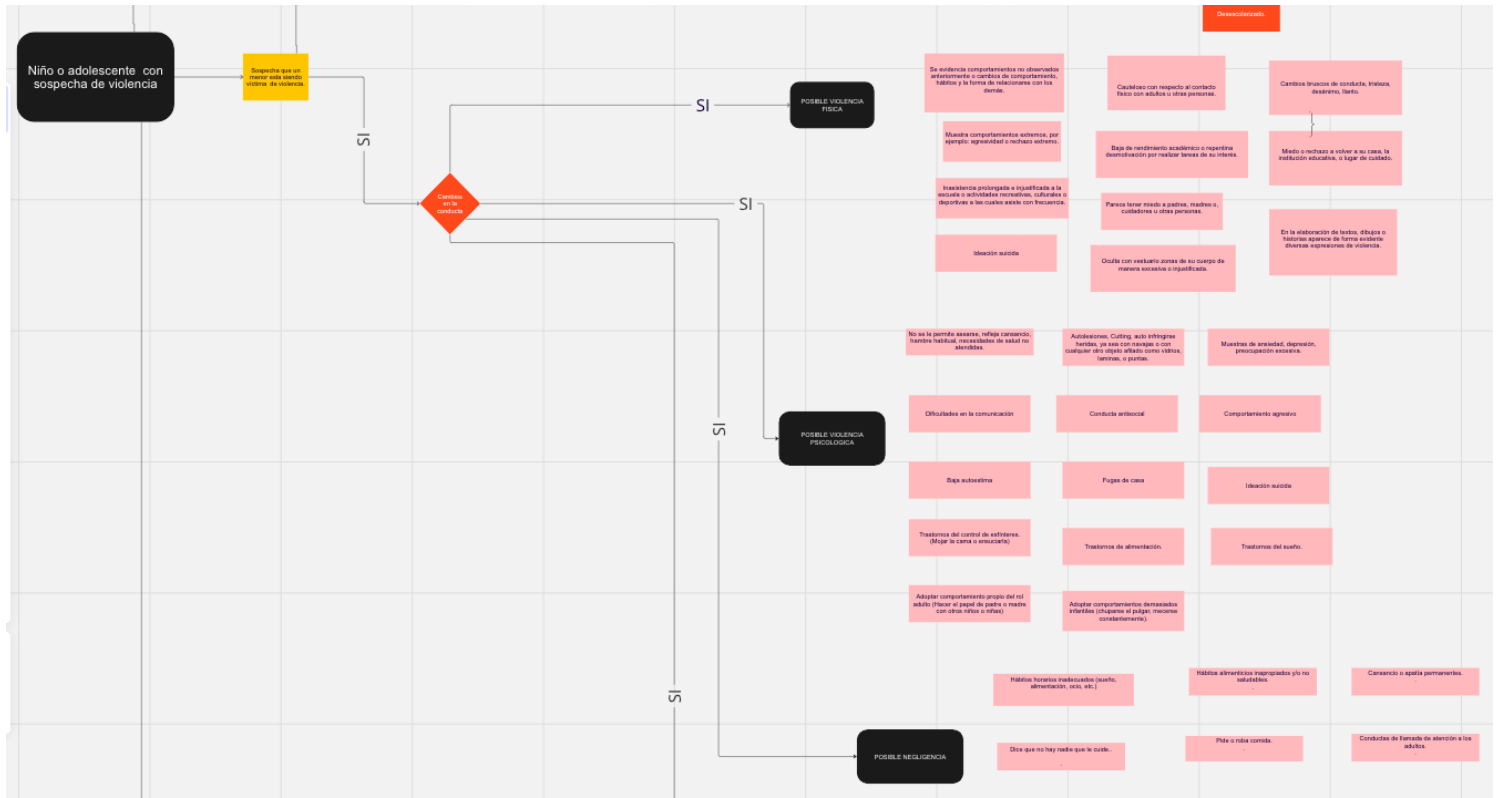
Desescolarizado.

Niño o adolescente con sospecha de violencia

Sospecha que un menor esta siendo victima de violencia.

SI

Cambios en la conducta

SI

POSIBLE VIOLENCIA FISICA

SI

SI

SI

Se evidencia comportamientos no observados anteriormente o cambios de comportamiento, hábitos y la forma de relacionarse con los demás.

Cauteloso con respecto al contacto físico con adultos u otras personas.

Cambios bruscos de conducta, tristeza, desánimo, llanto.

Muestra comportamientos extremos, por ejemplo: agresividad o rechazo extremo.

Baja de rendimiento académico o repentina desmotivación por realizar tareas de su interés.

Miedo o rechazo a volver a su casa, la institución educativa, o lugar de cuidado.

Inasistencia prolongada e injustificada a la escuela o actividades recreativas, culturales o deportivas a las cuales asiste con frecuencia.

Parece tener miedo a padres, madres o, cuidadores u otras personas.

En la elaboración de textos, dibujos o historias aparece de forma evidente diversas expresiones de violencia.

Ideación suicida

Oculta con vestuario zonas de su cuerpo de manera excesiva o injustificada.

No se le permite asearse, refleja cansancio, hambre habitual, necesidades de salud no atendidas.

Autolesiones, Cutting, auto infringirse heridas, ya sea con navajas o con cualquier otro objeto afilado como vidrios, laminas, o puntas.

Muestras de ansiedad, depresión, preocupación excesiva.

Dificultades en la comunicación

Conducta antisocial

Comportamiento agresivo

POSIBLE VIOLENCIA PSICOLOGICA

Baja autoestima

Fugas de casa

Ideación suicida

Trastornos del control de esfínteres. (Mojar la cama o ensuciarla)

Trastornos de alimentación.

Trastornos del sueño.

Adoptar comportamiento propio del rol adulto (Hacer el papel de padre o madre con otros niños o niñas)

Adoptar comportamientos demasiados infantiles (chuparse el pulgar, mecerse constantemente).

Hábitos horarios inadecuados (sueño, alimentación, ocio, etc.)

Hábitos alimenticios inapropiados y/o no saludables.

Cansancio o apatía permanentes.

POSIBLE NEGLIGENCIA

Dice que no hay nadie que le cuide..

Pide o roba comida.

Conductas de llamada de atención a los adultos.